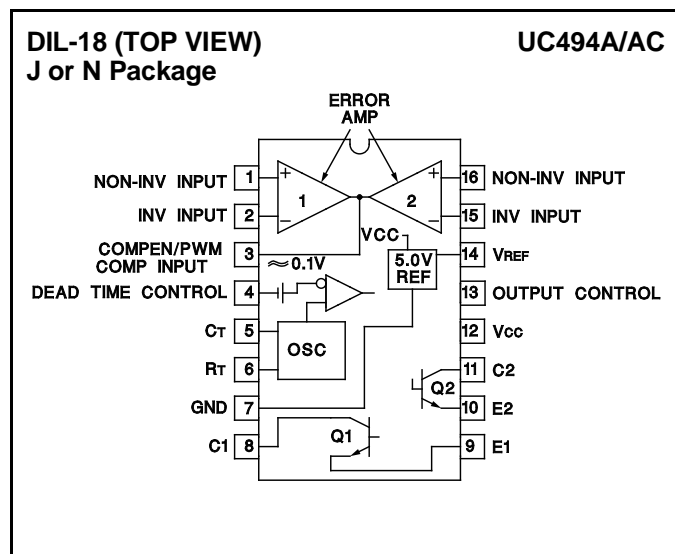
DIL-18 (TOP VIEW)
J or N Package

UC494A/AC

ERROR AMP

NON-INV INPUT 1
INV INPUT 2
COMPEN/PWM COMP INPUT 3
DEAD TIME CONTROL 4
CT 5
RT 6
GND 7
C1 8

+
–
1

+
–
2

VCC
5.0V REF
≈0.1V
OSC
Q1
Q2

16 NON-INV INPUT
15 INV INPUT
14 VREF
13 OUTPUT CONTROL
12 Vcc
11 C2
10 E2
9 E1